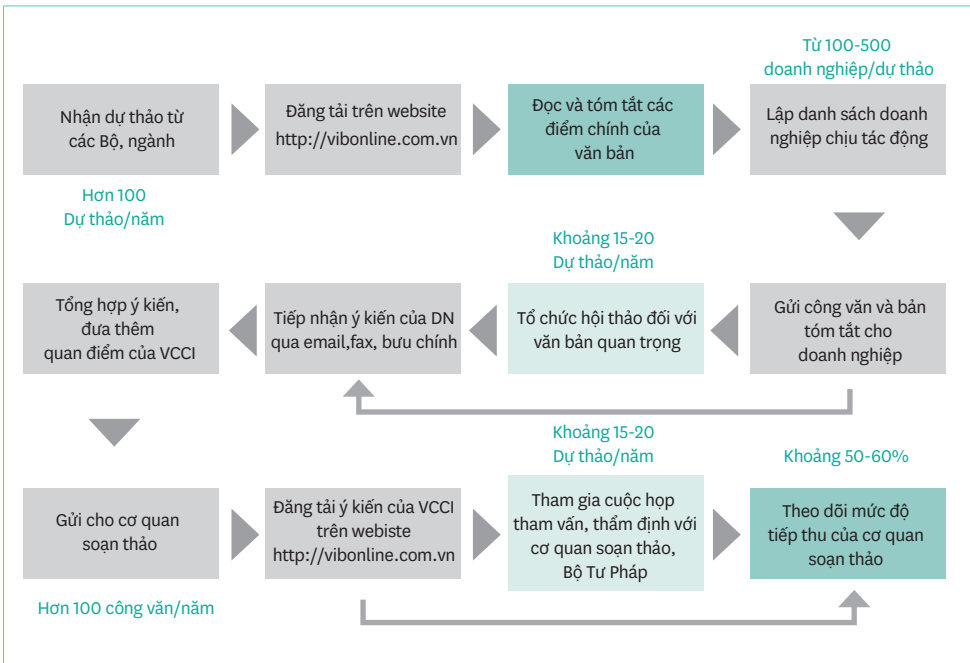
Từ 100-500 doanh nghiệp/dự thảo

Nhận dự thảo từ các Bộ, ngành

Đăng tải trên website http://vibonline.com.vn

Đọc và tóm tắt các điểm chính của văn bản

Lập danh sách doanh nghiệp chịu tác động

Hơn 100 Dự thảo/năm

Khoảng 15-20 Dự thảo/năm

Tổng hợp ý kiến, đưa thêm quan điểm của VCCI

Tiếp nhận ý kiến của DN qua email,fax, bưu chính

Tổ chức hội thảo đối với văn bản quan trọng

Gửi công văn và bản tóm tắt cho doanh nghiệp

Khoảng 15-20 Dự thảo/năm

Khoảng 50-60%

Gửi cho cơ quan soạn thảo

Đăng tải ý kiến của VCCI trên webiste http://vibonline.com.vn

Tham gia cuộc họp tham vấn, thẩm định với cơ quan soạn thảo, Bộ Tư Pháp

Theo dõi mức độ tiếp thu của cơ quan soạn thảo

Hơn 100 công văn/năm